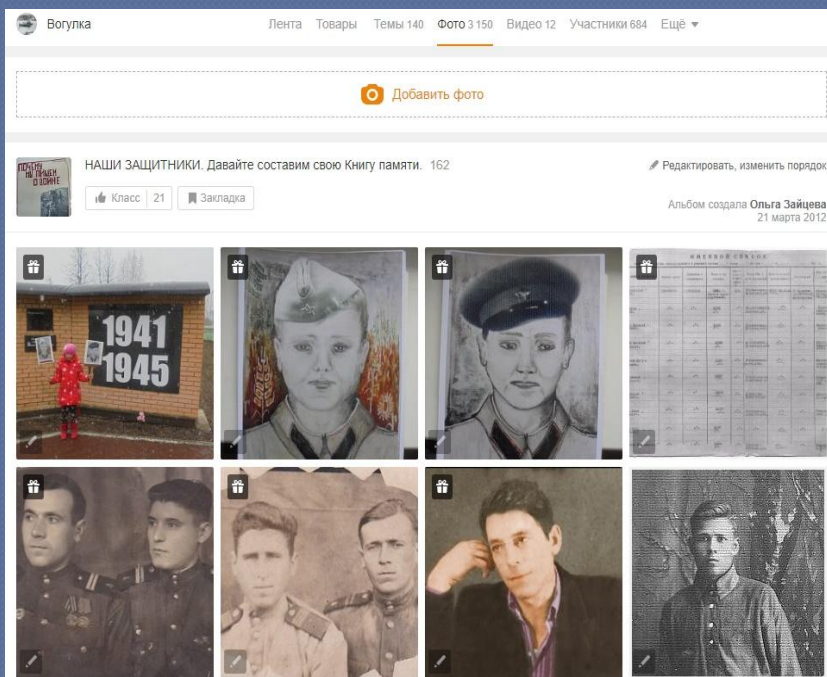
Вогулка

Лента Товары Темы 140 Фото 3 150 Видео 12 Участники 684 Ещё ▾

Добавить фото

Почему не пишем о войне

НАШИ ЗАЩИТНИКИ. Давайте составим свою Книгу памяти. 162

Редактировать, изменить порядок

Класс 21 Закладка

Альбом создала Ольга Зайцева
21 марта 2012

1941
1945

ИМЕННОЙ СПИСОК